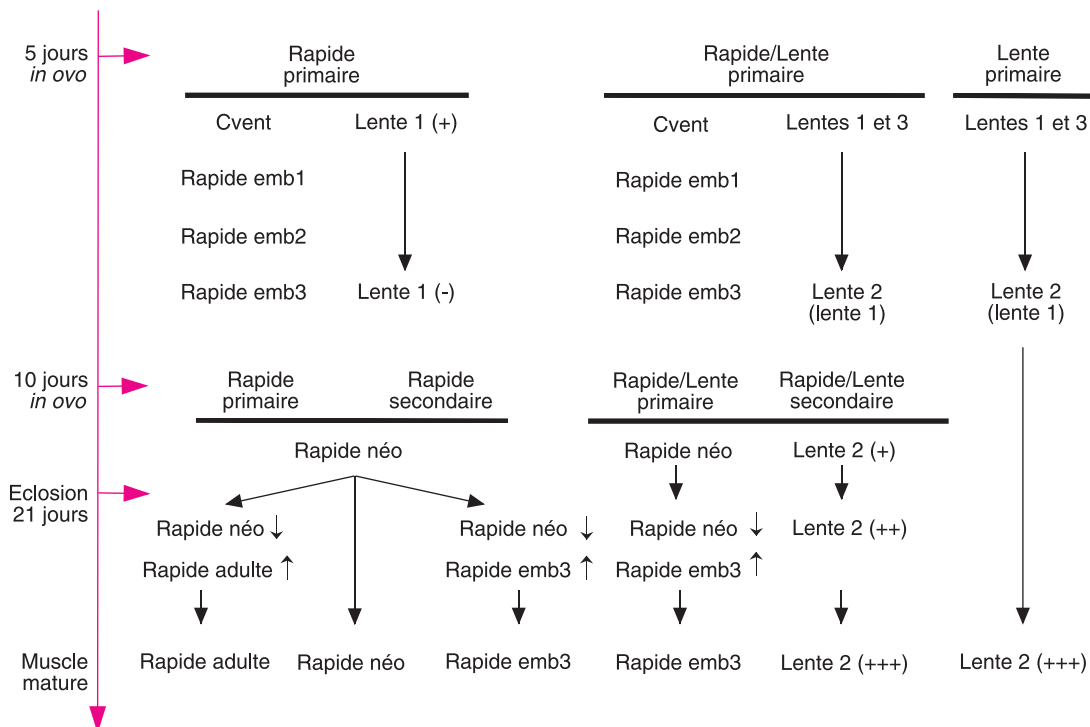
5 jours
*in ovo*

Rapide
primaire

Cvent
Lente 1 (+)
Rapide emb1
Rapide emb2
Rapide emb3
Lente 1 (-)

Rapide/Lente
primaire

Cvent
Lentes 1 et 3
Rapide emb1
Rapide emb2
Rapide emb3
Lente 2
(lente 1)

Lente
primaire

Lentes 1 et 3
Lente 2
(lente 1)

10 jours
*in ovo*

Rapide
primaire
Rapide
secondaire

Rapide néo

Rapide/Lente
primaire
Rapide/Lente
secondaire

Rapide néo
Lente 2 (+)

Eclosion
21 jours

Rapide néo ↓
Rapide adulte ↑
Rapide néo ↓
Rapide emb3 ↑
Rapide néo ↓
Rapide emb3 ↑
Lente 2 (++)

Muscle
mature

Rapide adulte
Rapide néo
Rapide emb3
Rapide emb3
Lente 2 (+++)
Lente 2 (+++)